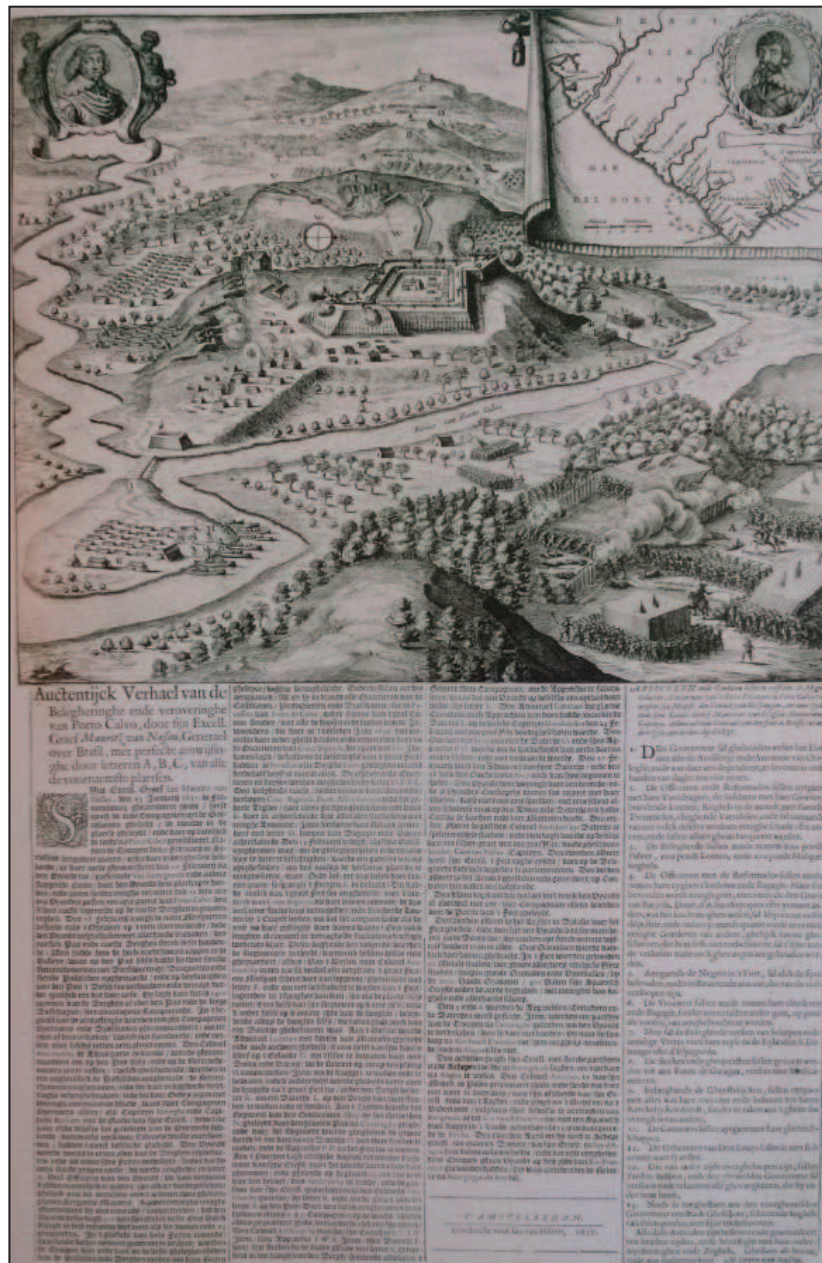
MAR DEL NORT

Auctentijck Verhael van de Belegheringhe ende veroveringhe van Porto Calvo, door sijn Excell. Graef Mauritz van Nassau, Generael over Brasil, met perfecte aenwijsinghe door letteren A, B, C, van alle de voornaemste plaetsen.

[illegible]

T'AMSTELREDAM,

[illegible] 1637.

D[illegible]

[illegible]